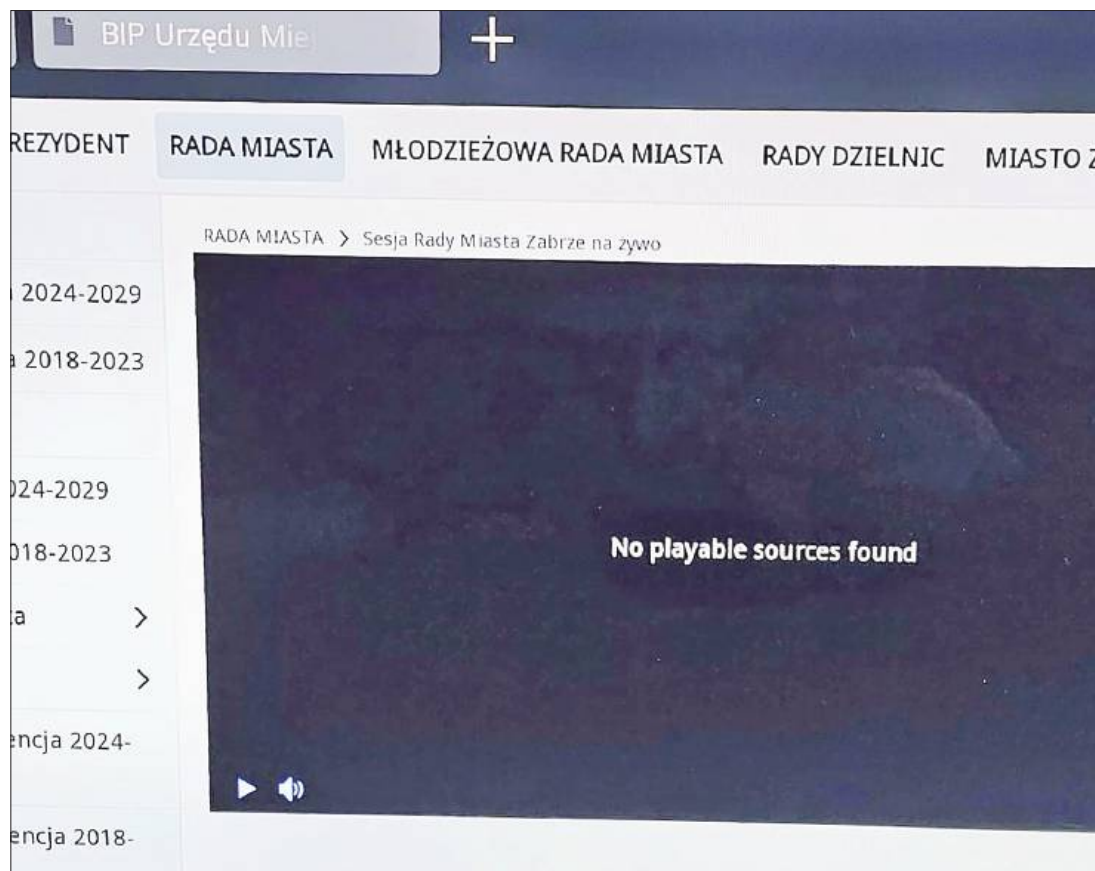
BIP Urzędu Mie

REZYDENT RADA MIASTA MŁODZIEŻOWA RADA MIASTA RADY DZIELNIC MIASTO Z

RADA MIASTA > Sesja Rady Miasta Zabrze na żywo

2024-2029

a 2018-2023

)24-2029

)18-2023

a >

>

encja 2024-

encja 2018-

No playable sources found